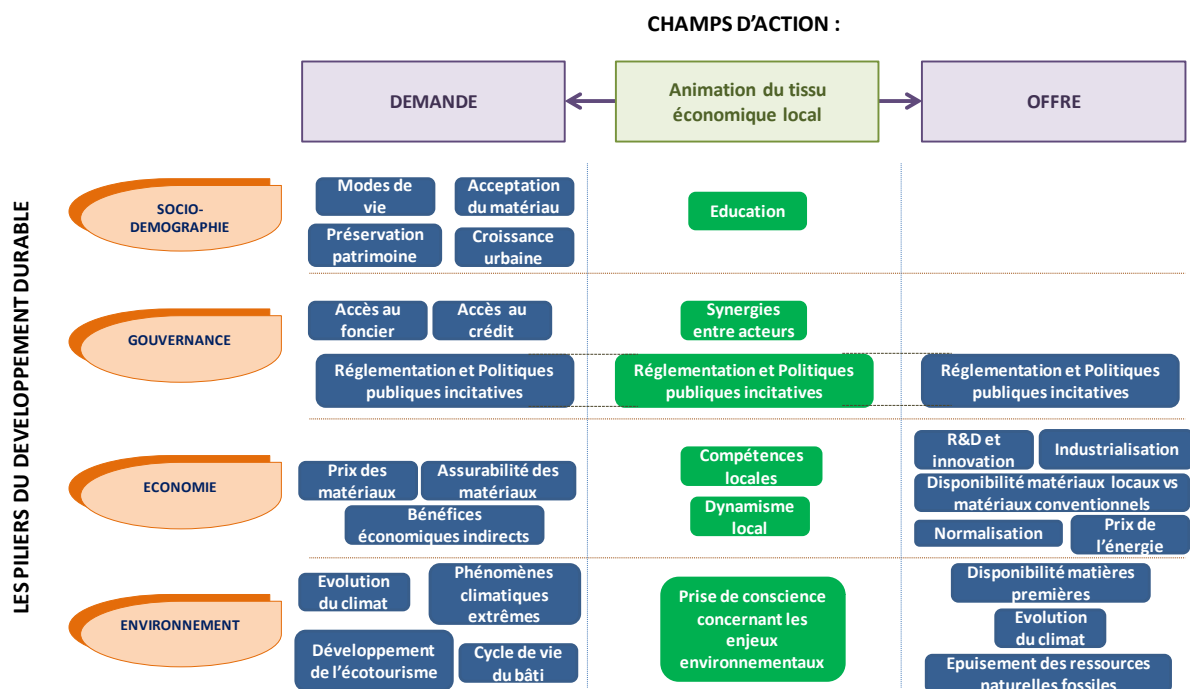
CHAMPS D'ACTION :

DEMANDE

Animation du tissu économique local

OFFRE

LES PILIERS DU DEVELOPPEMENT DURABLE

SOCIO-DEMOGRAPHIE

Modes de vie

Acceptation du matériau

Préservation patrimoine

Croissance urbaine

Education

GOUVERNANCE

Accès au foncier

Accès au crédit

Synergies entre acteurs

Réglementation et Politiques publiques incitatives

Réglementation et Politiques publiques incitatives

Réglementation et Politiques publiques incitatives

ECONOMIE

Prix des matériaux

Assurabilité des matériaux

Bénéfices économiques indirects

Compétences locales

Dynamisme local

R&D et innovation

Industrialisation

Disponibilité matériaux locaux vs matériaux conventionnels

Normalisation

Prix de l'énergie

ENVIRONNEMENT

Evolution du climat

Phénomènes climatiques extrêmes

Développement de l'écotourisme

Cycle de vie du bâti

Prise de conscience concernant les enjeux environnementaux

Disponibilité matières premières

Evolution du climat

Epuisement des ressources naturelles fossiles